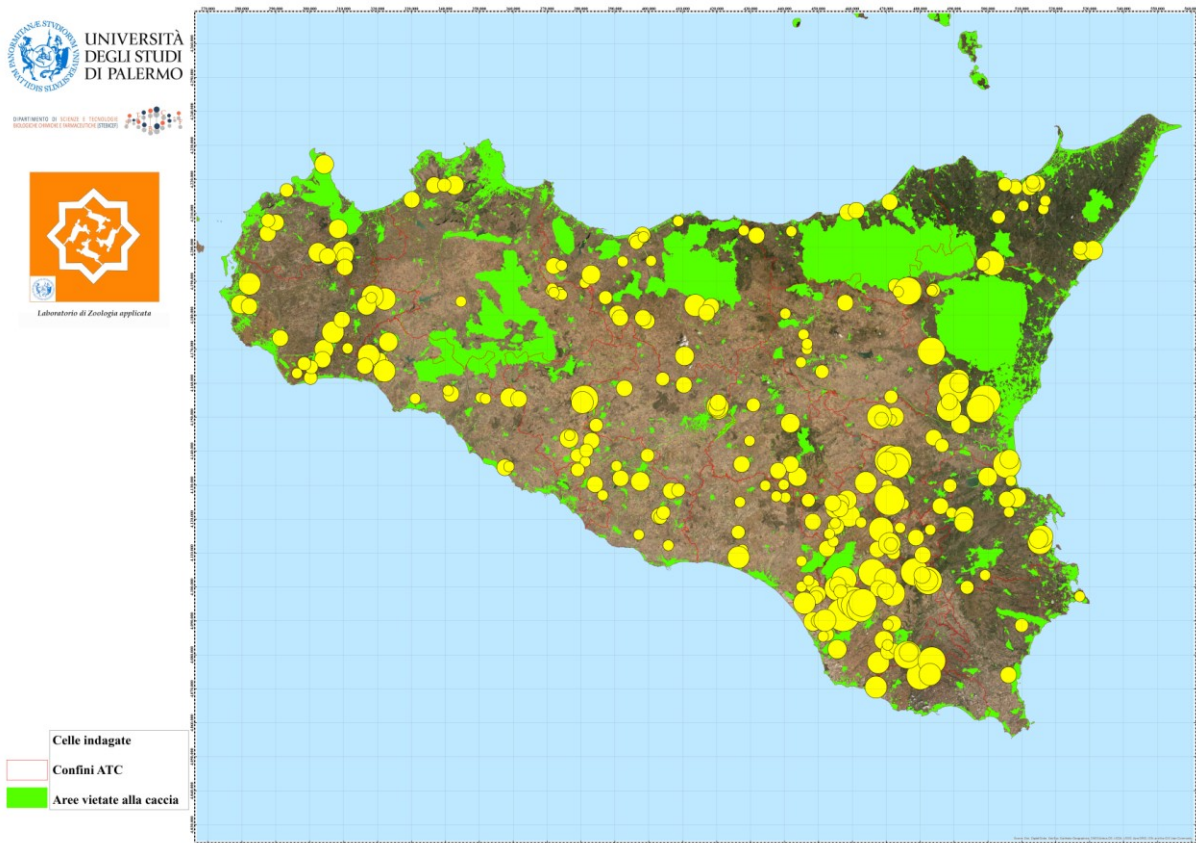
UNIVERSITÀ DEGLI STUDI DI PALERMO

DIPARTIMENTO DI SCIENZE E TECNOLOGIE BIOLOGICHE CHIMICHE E FARMACEUTICHE (STEBICEF)

Laboratorio di Zoologia applicata

Celle indagate

Confini ATC

Aree vietate alla caccia